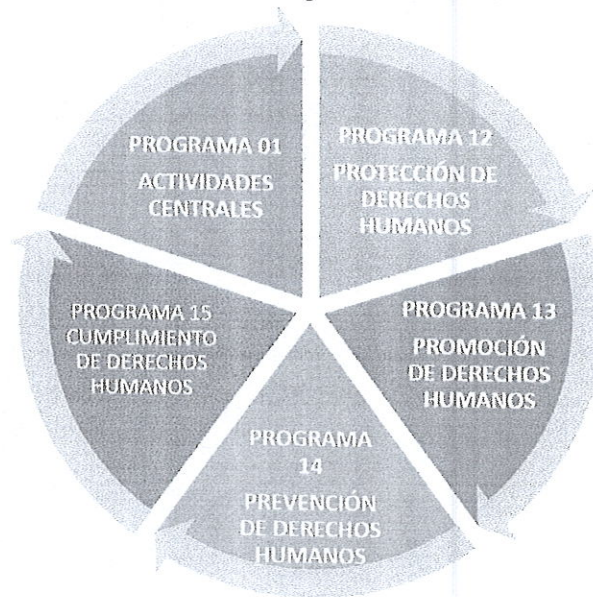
PROGRAMA 01
ACTIVIDADES CENTRALES

PROGRAMA 12
PROTECCIÓN DE DERECHOS HUMANOS

PROGRAMA 13
PROMOCIÓN DE DERECHOS HUMANOS

PROGRAMA 14
PREVENCIÓN DE DERECHOS HUMANOS

PROGRAMA 15
CUMPLIMIENTO DE DERECHOS HUMANOS